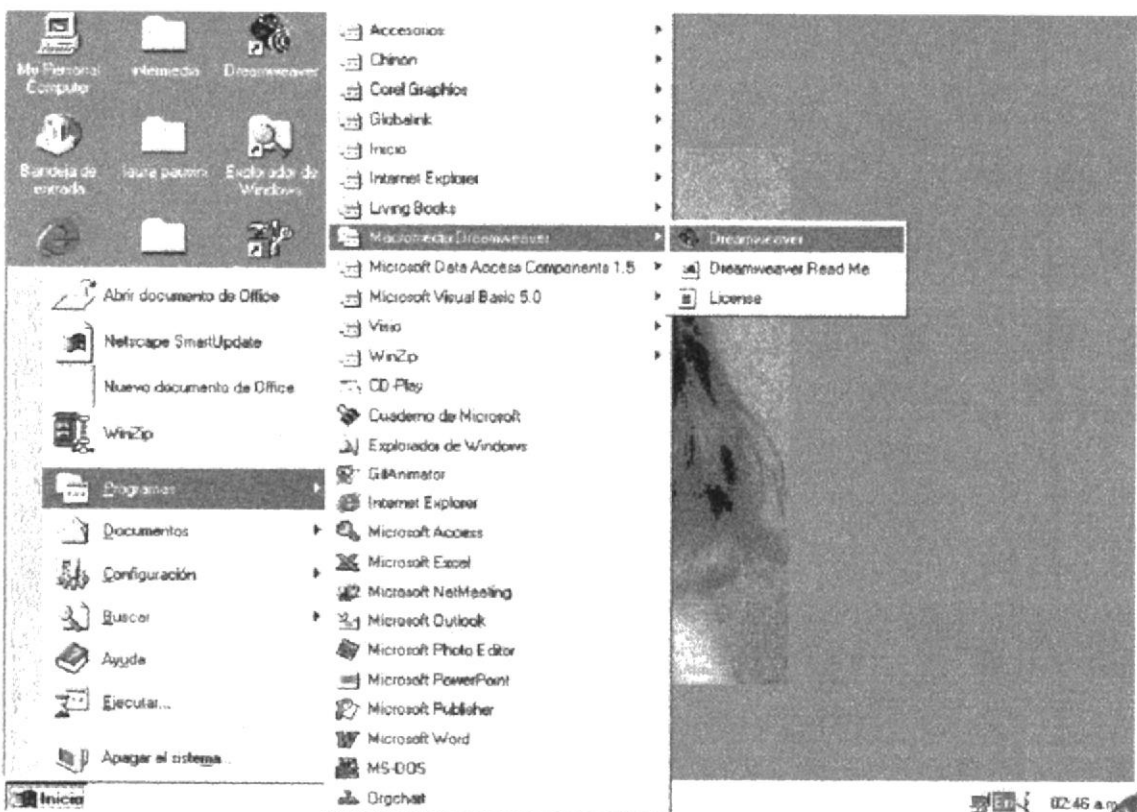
Mi PC Personal Computer
Intermedia
Dreamweaver
Bandeja de entrada
laura paurin
Explorador de Windows

Accesorios
Chinon
Corel Graphics
Globalink
Inicio
Internet Explorer
Living Books
Macromedia Dreamweaver
Microsoft Data Access Components 1.5
Microsoft Visual Basic 5.0
Visio
WinZip
CD-Play
Cuaderno de Microsoft
Explorador de Windows
GifAnimator
Internet Explorer
Microsoft Access
Microsoft Excel
Microsoft NetMeeting
Microsoft Outlook
Microsoft Photo Editor
Microsoft PowerPoint
Microsoft Publisher
Microsoft Word
MS-DOS
Orgchart

Dreamweaver
Dreamweaver Read Me
License

Abrir documento de Office
Netscape SmartUpdate
Nuevo documento de Office
WinZip
Programas
Documentos
Configuración
Buscar
Ayuda
Ejecutar...
Apagar el sistema...
Inicio

02:46 a.m.